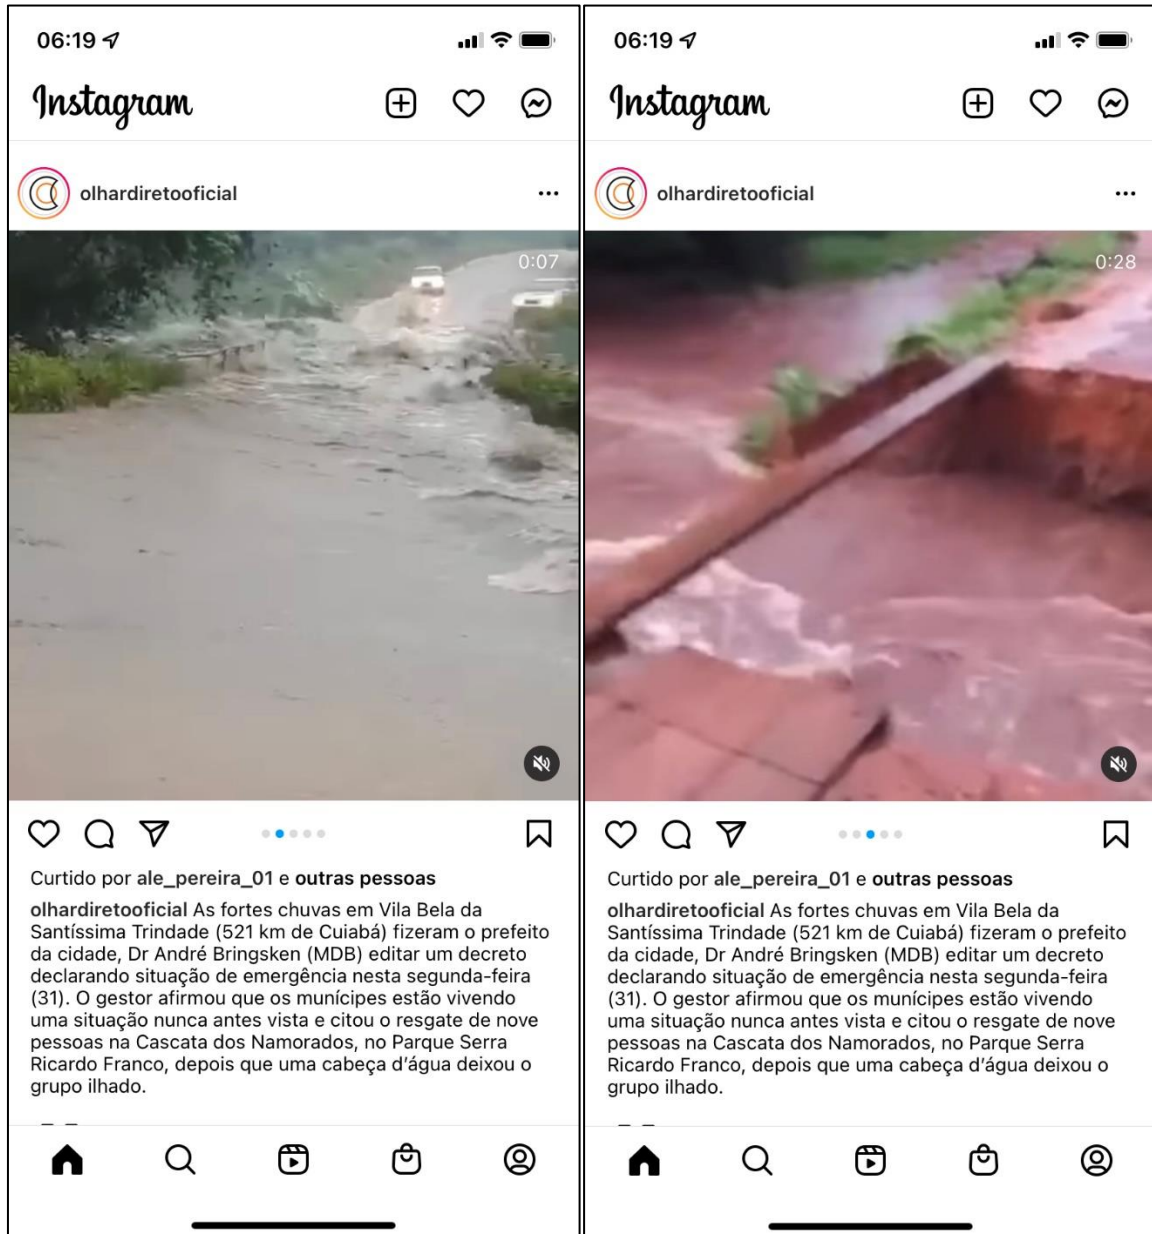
06:19

Instagram

olhardiretooficial ...

0:07

Curtido por ale_pereira_01 e outras pessoas

olhardiretooficial As fortes chuvas em Vila Bela da Santíssima Trindade (521 km de Cuiabá) fizeram o prefeito da cidade, Dr André Bringsken (MDB) editar um decreto declarando situação de emergência nesta segunda-feira (31). O gestor afirmou que os munícipes estão vivendo uma situação nunca antes vista e citou o resgate de nove pessoas na Cascata dos Namorados, no Parque Serra Ricardo Franco, depois que uma cabeça d'água deixou o grupo ilhado.

06:19

Instagram

olhardiretooficial ...

0:28

Curtido por ale_pereira_01 e outras pessoas

olhardiretooficial As fortes chuvas em Vila Bela da Santíssima Trindade (521 km de Cuiabá) fizeram o prefeito da cidade, Dr André Bringsken (MDB) editar um decreto declarando situação de emergência nesta segunda-feira (31). O gestor afirmou que os munícipes estão vivendo uma situação nunca antes vista e citou o resgate de nove pessoas na Cascata dos Namorados, no Parque Serra Ricardo Franco, depois que uma cabeça d'água deixou o grupo ilhado.